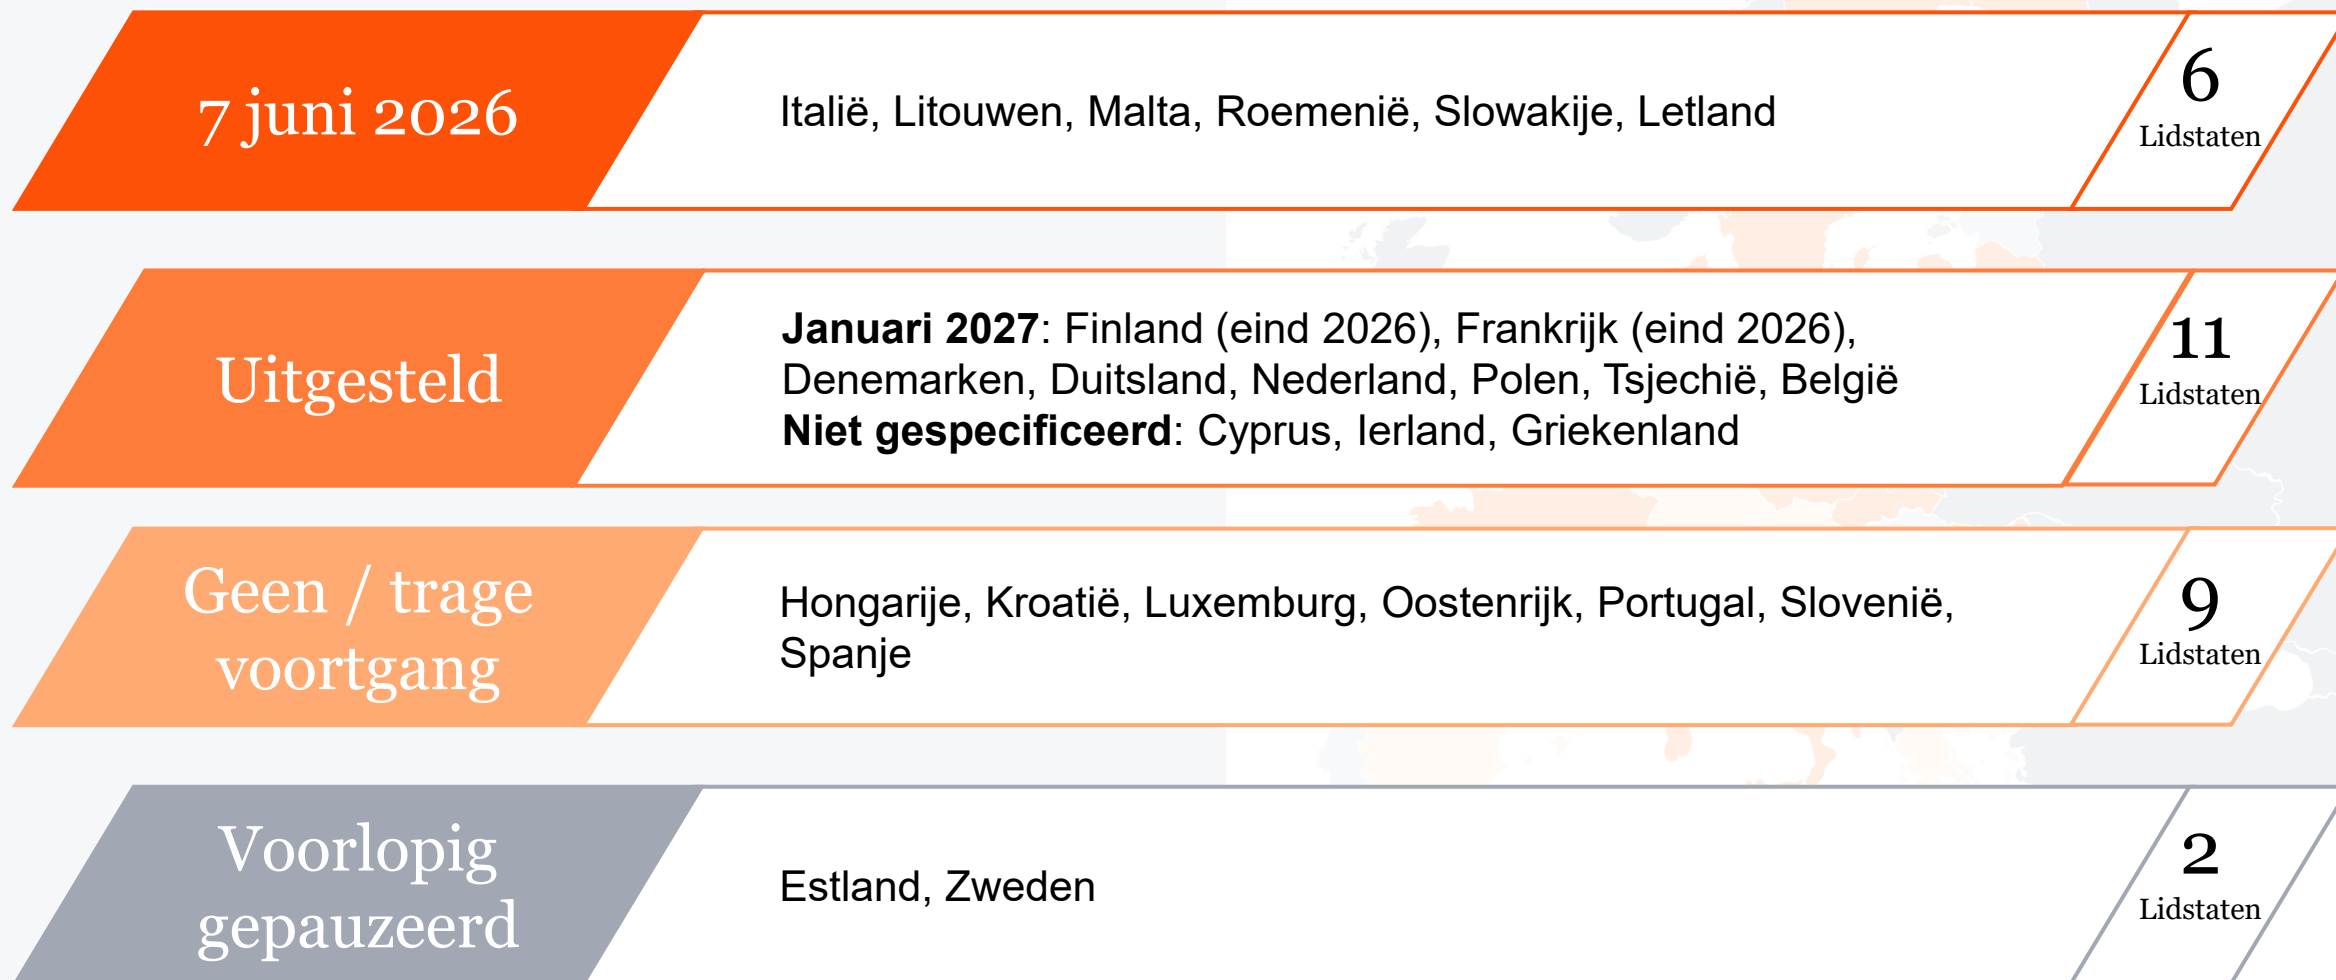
7 juni 2026

Italië, Litouwen, Malta, Roemenië, Slowakije, Letland

6
Lidstaten

Uitgesteld

**Januari 2027**: Finland (eind 2026), Frankrijk (eind 2026), Denemarken, Duitsland, Nederland, Polen, Tsjechië, België
**Niet gespecificeerd**: Cyprus, Ierland, Griekenland

11
Lidstaten

Geen / trage voortgang

Hongarije, Kroatië, Luxemburg, Oostenrijk, Portugal, Slovenië, Spanje

9
Lidstaten

Voorlopig gepauzeerd

Estland, Zweden

2
Lidstaten